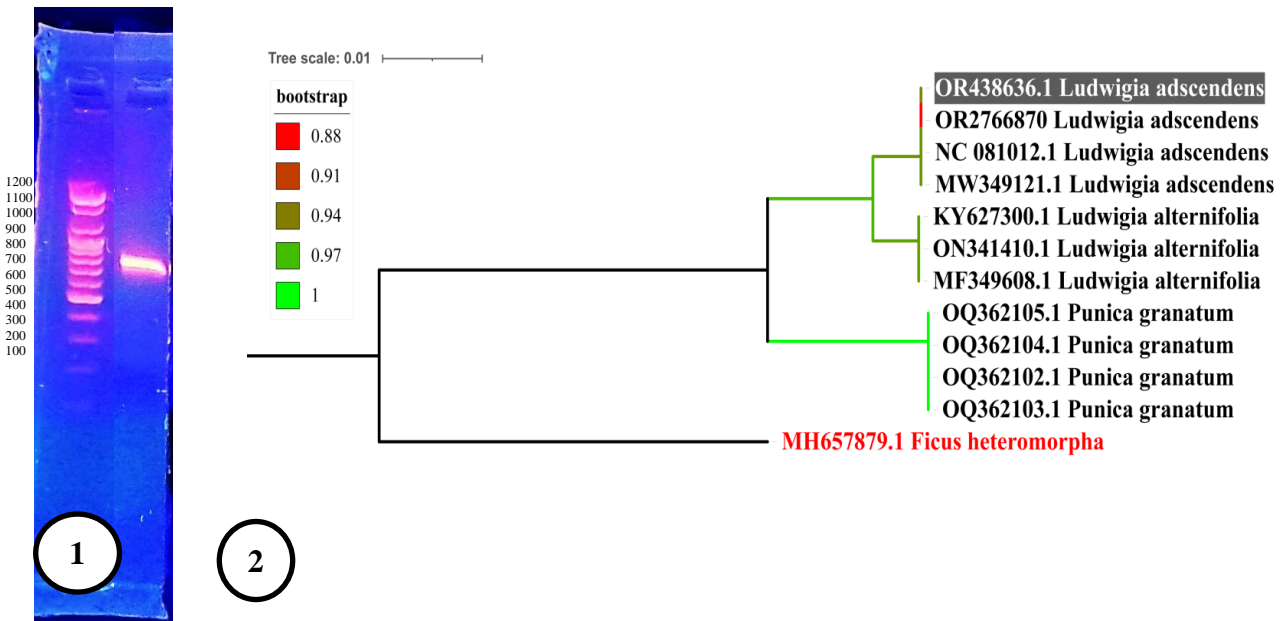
1200
1100
1000
900
800
700
600
500
400
300
200
100

1

2

Tree scale: 0.01

| bootstrap |
|---|
| 0.88 |
| 0.91 |
| 0.94 |
| 0.97 |
| 1 |

OR438636.1 Ludwigia adscendens
OR2766870 Ludwigia adscendens
NC 081012.1 Ludwigia adscendens
MW349121.1 Ludwigia adscendens
KY627300.1 Ludwigia alternifolia
ON341410.1 Ludwigia alternifolia
MF349608.1 Ludwigia alternifolia
OQ362105.1 Punica granatum
OQ362104.1 Punica granatum
OQ362102.1 Punica granatum
OQ362103.1 Punica granatum
MH657879.1 Ficus heteromorpha